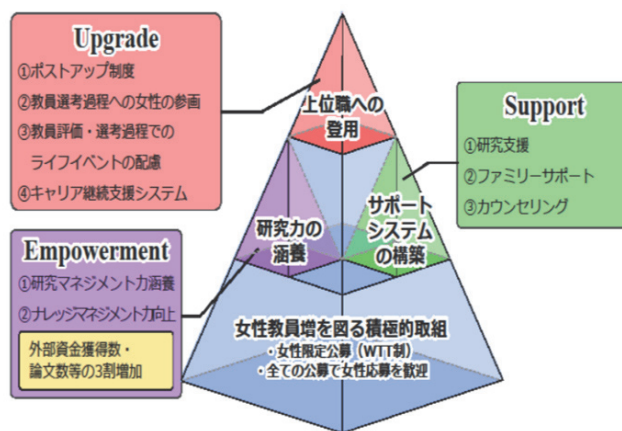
Upgrade
①ポストアップ制度
②教員選考過程への女性の参画
③教員評価・選考過程でのライフイベントの配慮
④キャリア継続支援システム

Support
①研究支援
②ファミリーサポート
③カウンセリング

Empowerment
①研究マネジメント力涵養
②ナレッジマネジメント力向上

外部資金獲得数・論文数等の3割増加

上位職への登用

研究力の涵養

サポートシステムの構築

女性教員増を図る積極的取組
・女性限定公募（WTT制）
・全ての公募で女性応募を歓迎